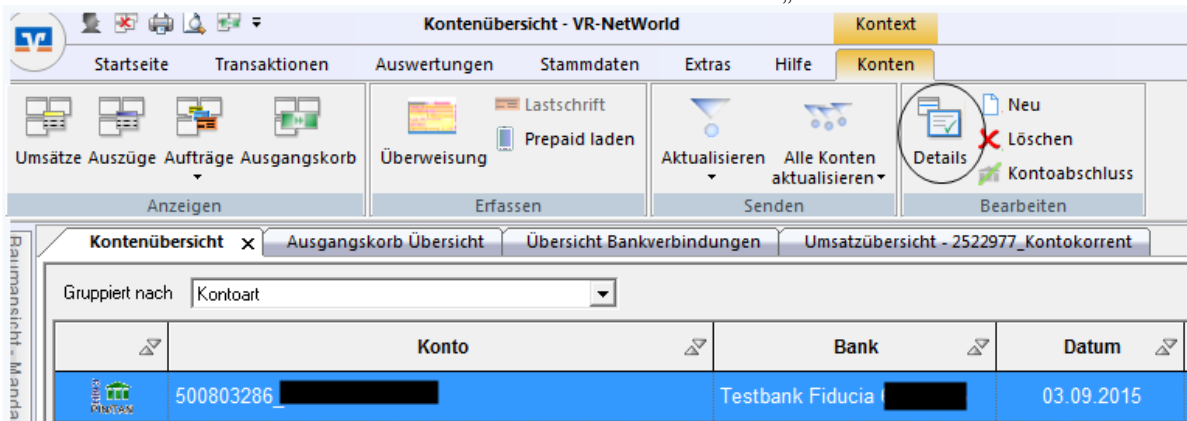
Kontenübersicht - VR-NetWorld

Kontext

Startseite Transaktionen Auswertungen Stammdaten Extras Hilfe Konten

Umsätze Auszüge Aufträge Ausgangskorb
Anzeigen

Überweisung Lastschrift Prepaid laden
Erfassen

Aktualisieren Alle Konten aktualisieren
Senden

Details Neu Löschen Kontoabschluss
Bearbeiten

Raumansicht - Manda

Kontenübersicht × Ausgangskorb Übersicht Übersicht Bankverbindungen Umsatzübersicht - 2522977_Kontokorrent

Gruppiert nach Kontoart

| | Konto | Bank | Datum |
|---|---|---|---|
| PIN/TAN | 500803286_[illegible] | Testbank Fiducia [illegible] | 03.09.2015 |